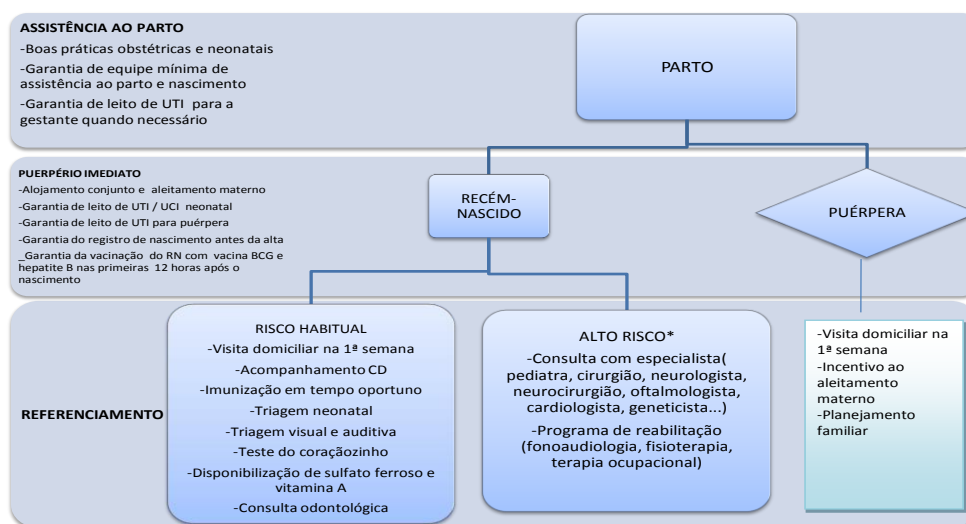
ASSISTÊNCIA AO PARTO
-Boas práticas obstétricas e neonatais
-Garantia de equipe mínima de assistência ao parto e nascimento
-Garantia de leito de UTI para a gestante quando necessário

PARTO

PUERPÉRIO IMEDIATO
-Alojamento conjunto e aleitamento materno
-Garantia de leito de UTI / UCI neonatal
-Garantia de leito de UTI para puérpera
-Garantia do registro de nascimento antes da alta
_Garantia da vacinação do RN com vacina BCG e hepatite B nas primeiras 12 horas após o nascimento

RECÉM-NASCIDO

PUÉRPERA

REFERENCIAMENTO

RISCO HABITUAL
-Visita domiciliar na 1ª semana
-Acompanhamento CD
-Imunização em tempo oportuno
-Triagem neonatal
-Triagem visual e auditiva
-Teste do coraçãozinho
-Disponibilização de sulfato ferroso e vitamina A
-Consulta odontológica

ALTO RISCO*
-Consulta com especialista( pediatra, cirurgião, neurologista, neurocirurgião, oftalmologista, cardiologista, geneticista...)
-Programa de reabilitação (fonoaudiologia, fisioterapia, terapia ocupacional)

-Visita domiciliar na 1ª semana
-Incentivo ao aleitamento materno
-Planejamento familiar